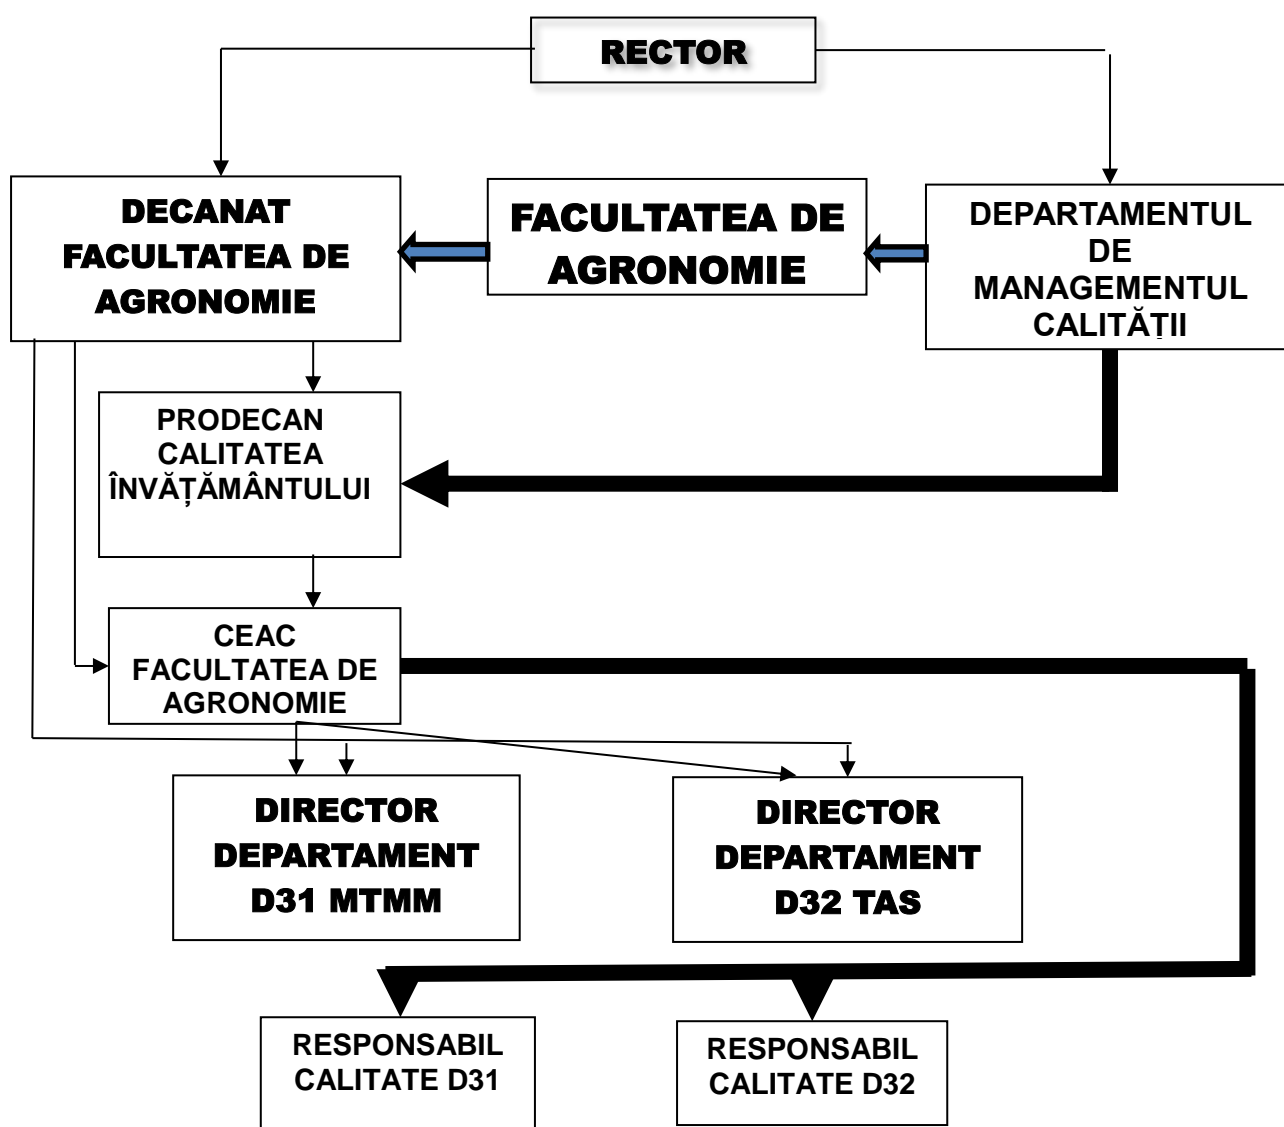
RECTOR

DECANAT FACULTATEA DE AGRONOMIE

FACULTATEA DE AGRONOMIE

DEPARTAMENTUL DE MANAGEMENTUL CALITĂȚII

PRODECAN CALITATEA ÎNVĂȚĂMÂNTULUI

CEAC FACULTATEA DE AGRONOMIE

DIRECTOR DEPARTAMENT D31 MTMM

DIRECTOR DEPARTAMENT D32 TAS

RESPONSABIL CALITATE D31

RESPONSABIL CALITATE D32